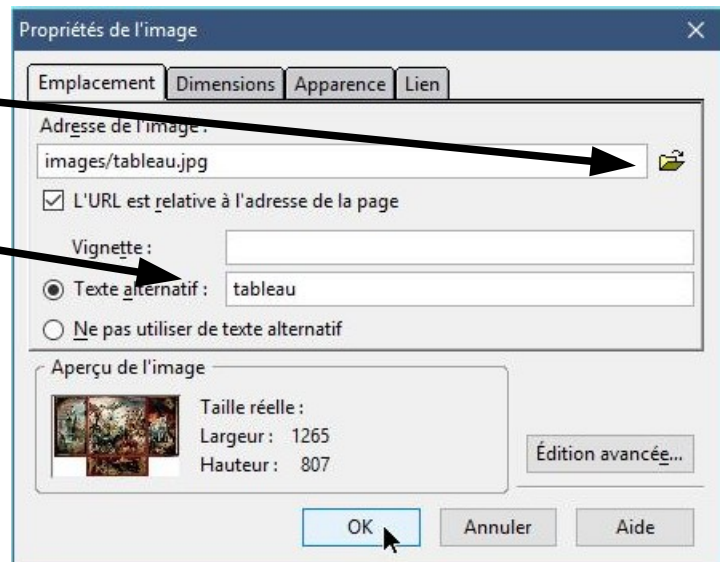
Propriétés de l'image
×
Emplacement | Dimensions | Apparence | Lien

Adresse de l'image :
images/tableau.jpg
L'URL est relative à l'adresse de la page
Vignette :
Texte alternatif : tableau
Ne pas utiliser de texte alternatif

Aperçu de l'image
Taille réelle :
Largeur : 1265
Hauteur : 807
Édition avancée...

OK
Annuler
Aide